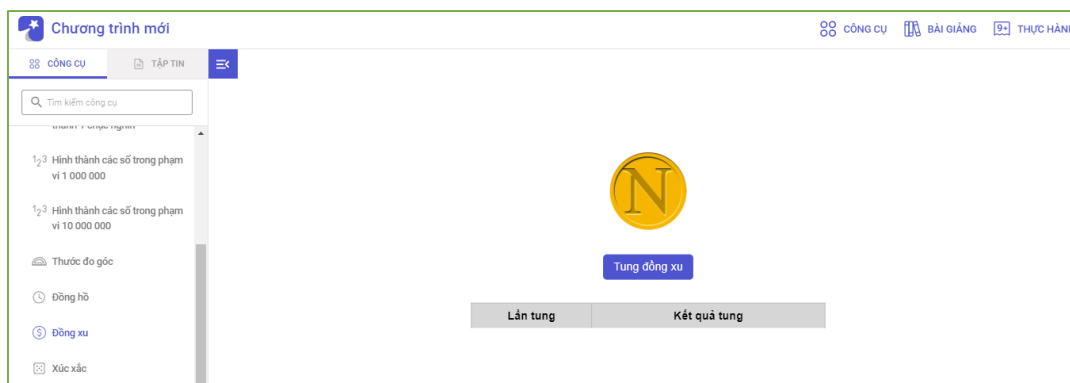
Chương trình mới

CÔNG CỤ BÀI GIẢNG THỰC HÀNH

CÔNG CỤ TẬP TIN

Tìm kiếm công cụ

thành 1 chục nghìn

$1_2 3$ Hình thành các số trong phạm vi 1 000 000

$1_2 3$ Hình thành các số trong phạm vi 10 000 000

Thước đo góc

Đồng hồ

Đồng xu

Xúc xắc

N

Tung đồng xu

| Lần tung | Kết quả tung |
|---|---|